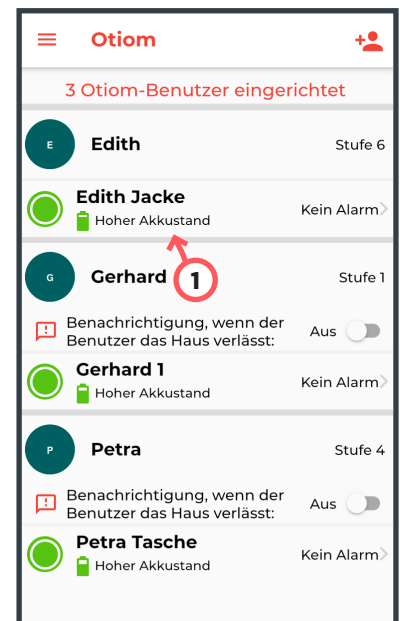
Otiom

3 Otiom-Benutzer eingerichtet

E Edith Stufe 6

Edith Jacke
Hoher Akkustand
Kein Alarm

1

G Gerhard Stufe 1

Benachrichtigung, wenn der Benutzer das Haus verlässt: Aus

Gerhard 1
Hoher Akkustand
Kein Alarm

P Petra Stufe 4

Benachrichtigung, wenn der Benutzer das Haus verlässt: Aus

Petra Tasche
Hoher Akkustand
Kein Alarm